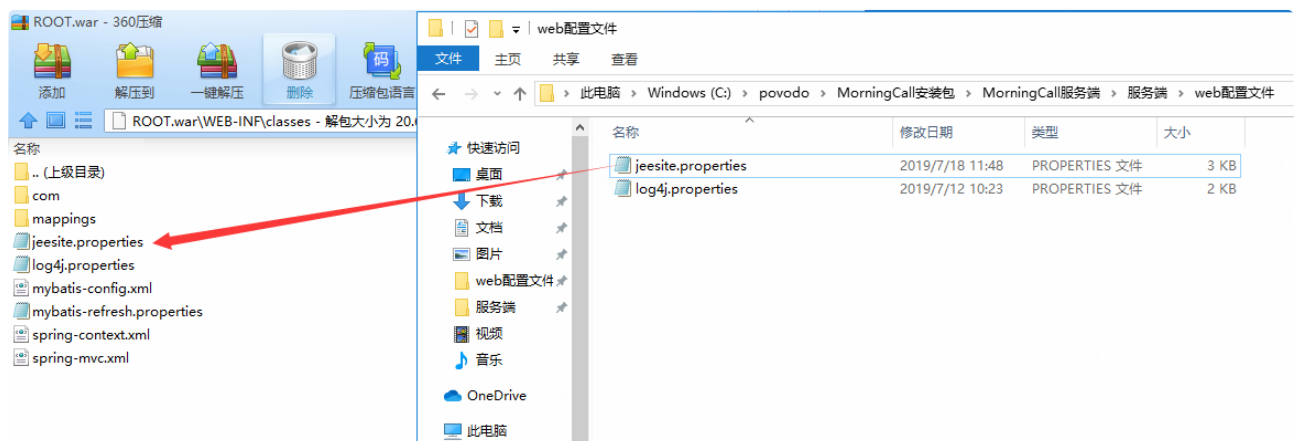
ROOT.war - 360压缩

添加 解压到 一键解压 删除 压缩包语言

ROOT.war\WEB-INF\classes - 解包大小为 20.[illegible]

名称
.. (上级目录)
com
mappings
jeesite.properties
log4j.properties
mybatis-config.xml
mybatis-refresh.properties
spring-context.xml
spring-mvc.xml

web配置文件

文件 主页 共享 查看

此电脑 › Windows (C:) › povodo › MorningCall安装包 › MorningCall服务端 › 服务端 › web配置文件

快速访问
桌面
下载
文档
图片
web配置文件
服务端
视频
音乐
OneDrive
此电脑

| 名称 | 修改日期 | 类型 | 大小 |
|---|---|---|---|
| jeesite.properties | 2019/7/18 11:48 | PROPERTIES 文件 | 3 KB |
| log4j.properties | 2019/7/12 10:23 | PROPERTIES 文件 | 2 KB |